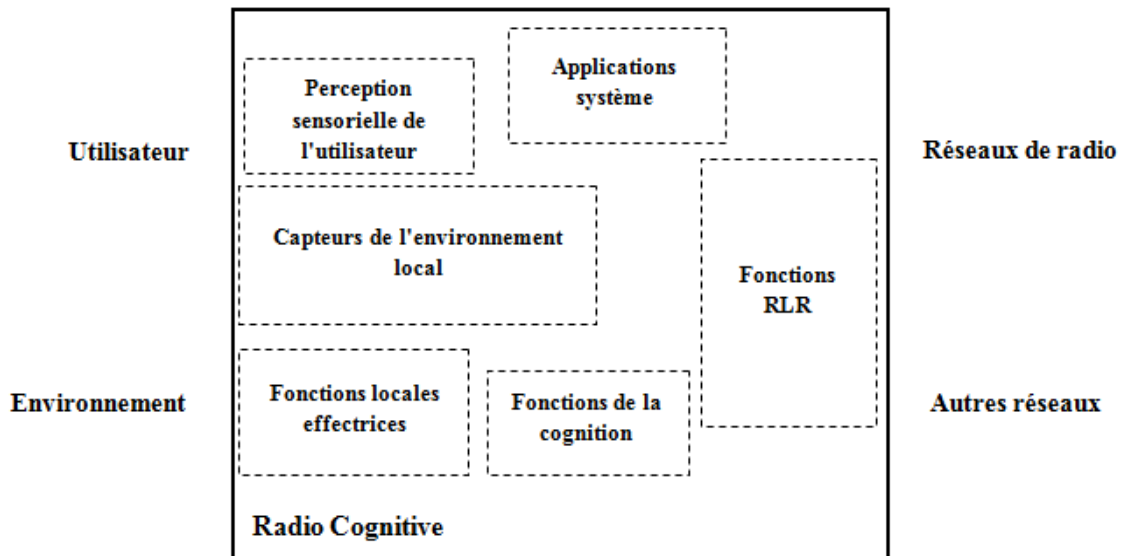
Utilisateur

Environnement

Perception sensorielle de l'utilisateur

Applications système

Réseaux de radio

Capteurs de l'environnement local

Fonctions RLR

Fonctions locales effectrices

Fonctions de la cognition

Autres réseaux

Radio Cognitive